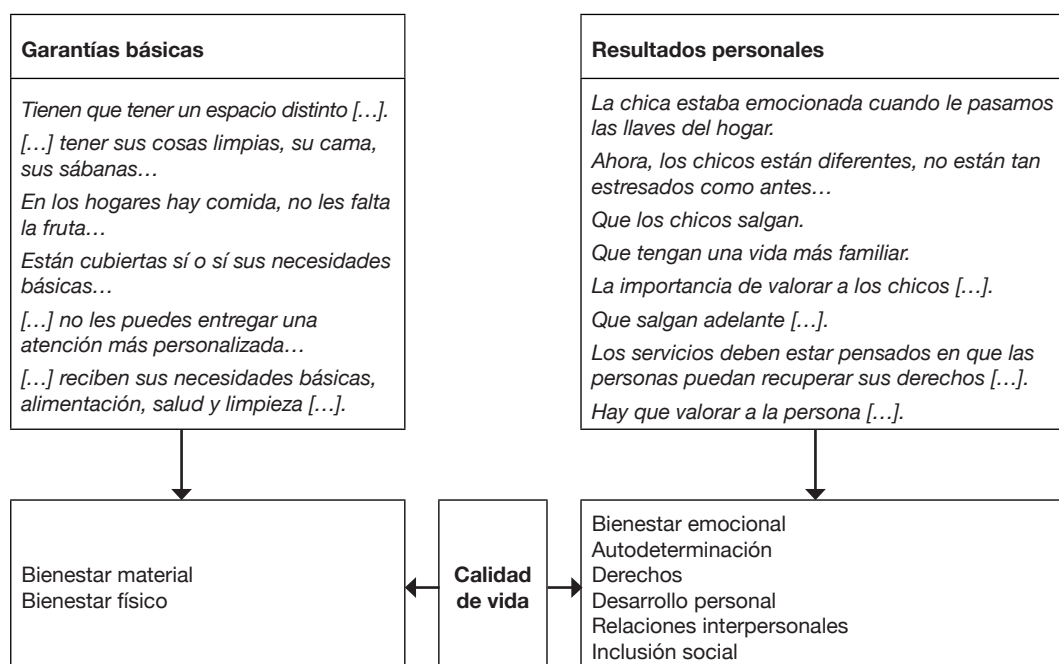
Garantías básicas

Tienen que tener un espacio distinto […].

[…] tener sus cosas limpias, su cama, sus sábanas…

En los hogares hay comida, no les falta la fruta…

Están cubiertas sí o sí sus necesidades básicas…

[…] no les puedes entregar una atención más personalizada…

[…] reciben sus necesidades básicas, alimentación, salud y limpieza […].

Resultados personales

La chica estaba emocionada cuando le pasamos las llaves del hogar.

Ahora, los chicos están diferentes, no están tan estresados como antes…

Que los chicos salgan.

Que tengan una vida más familiar.

La importancia de valorar a los chicos […].

Que salgan adelante […].

Los servicios deben estar pensados en que las personas puedan recuperar sus derechos […].

Hay que valorar a la persona […].

Bienestar material
Bienestar físico

Calidad de vida

Bienestar emocional
Autodeterminación
Derechos
Desarrollo personal
Relaciones interpersonales
Inclusión social